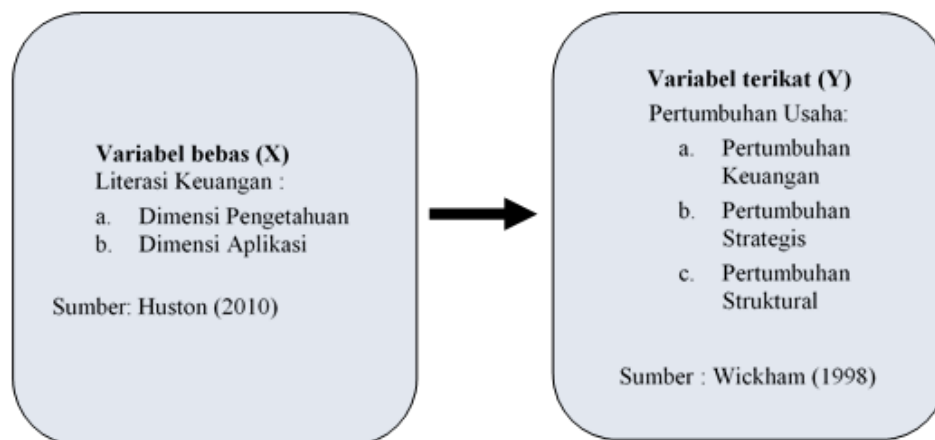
**Variabel bebas (X)**
Literasi Keuangan :

a. Dimensi Pengetahuan
b. Dimensi Aplikasi

Sumber: Huston (2010)

**Variabel terikat (Y)**
Pertumbuhan Usaha:

a. Pertumbuhan Keuangan
b. Pertumbuhan Strategis
c. Pertumbuhan Struktural

Sumber : Wickham (1998)